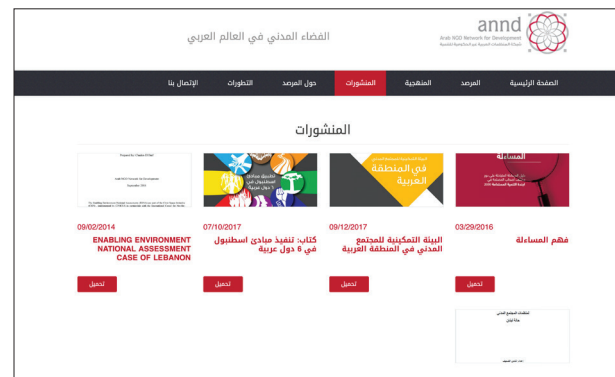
annd
Arab NGO Network for Development
شبكة المنظمات العربية غير الحكومية للتنمية

الفضاء المدني في العالم العربي

الصفحة الرئيسية | المرصد | المنهجية | المنشورات | حول المرصد | التطورات | الإتصال بنا

المنشورات

المساءلة

03/29/2016
فهم المساءلة
تحميل

في المنطقة العربية

09/12/2017
البيئة التمكينية للمجتمع المدني في المنطقة العربية
تحميل

تطبيق مبادئ اسطنبول في 6 دول عربية

07/10/2017
كتاب: تنفيذ مبادئ اسطنبول في 6 دول عربية
تحميل

Prepared By: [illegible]
Arab NGO Network for Development
September 2014

09/02/2014
ENABLING ENVIRONMENT NATIONAL ASSESSMENT CASE OF LEBANON
تحميل

منظمات المجتمع المدني
حالة لبنان
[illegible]